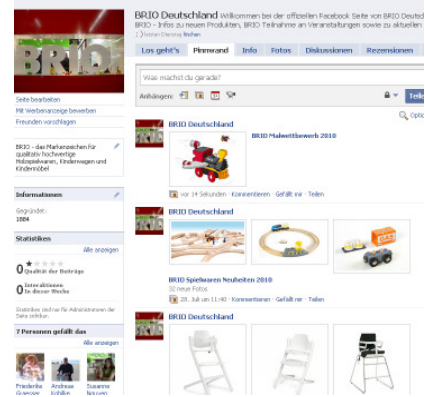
BRIO Deutschland Willkommen bei der offiziellen Facebook Seite von BRIO Deutsch
BRIO - Infos zu neuen Produkten, BRIO Teilnahme an Veranstaltungen sowie zu aktuellen
2 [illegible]

Los geht's
Pinnwand
Info
Fotos
Diskussionen
Rezensionen

Was machst du gerade?
Anhängen:
Teil

Seite bearbeiten
Mit Werbeanzeige bewerben
Freunden vorschlagen

BRIO - das Markenzeichen für qualitativ hochwertige Holzspielwaren, Kinderwagen und Kindermöbel

Informationen
Gegründet:
1884

Statistiken
Alle anzeigen
0 Qualität der Beiträge
0 Interaktionen in dieser Woche
Statistiken sind nur für Administratoren der Seite sichtbar.

7 Personen gefällt das
Alle anzeigen
Friederike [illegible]
Andreas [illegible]
Susanne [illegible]

Optio

BRIO Deutschland
BRIO Malwettbewerb 2010
vor 14 Sekunden · Kommentieren · Gefällt mir · Teilen

BRIO Deutschland
BRIO Spielwaren Neuheiten 2010
32 neue Fotos
28. Juli um 11:40 · Kommentieren · Gefällt mir · Teilen

BRIO Deutschland